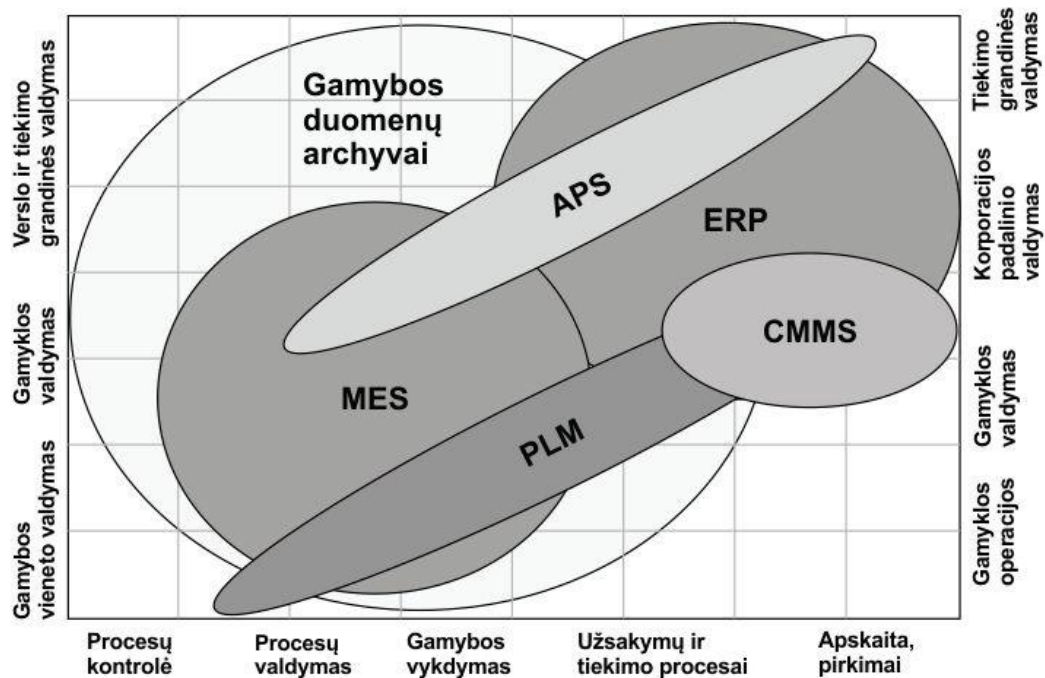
Verslo ir tiekimo grandinės valdymas

Gamyklos valdymas

Gamybos vieneto valdymas

Gamybos duomenų archyvai

APS

ERP

CMMS

MES

PLM

Tiekimo grandinės valdymas

Korporacijos padalinio valdymas

Gamyklos valdymas

Gamyklos operacijos

Procesų kontrolė

Procesų valdymas

Gamybos vykdymas

Užsakymų ir tiekimo procesai

Apskaita, pirkimai